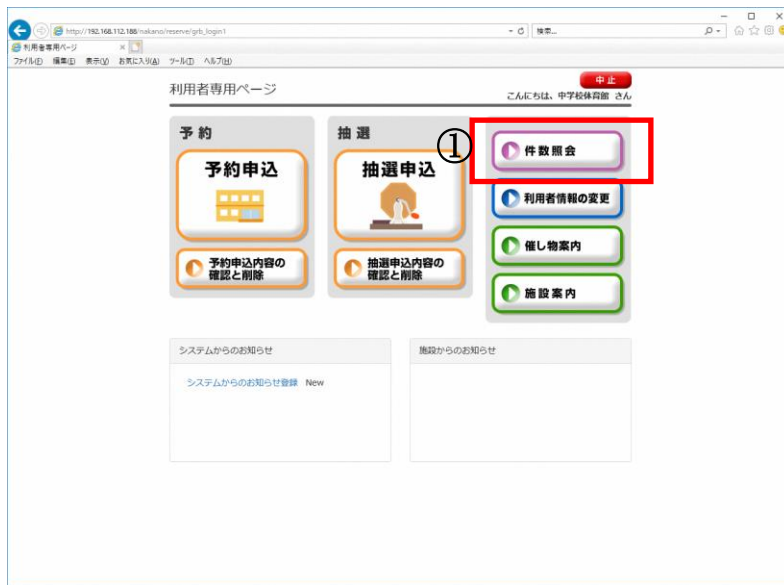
http://192.168.112.188/nakano/reserve/grb_login1

検索...

利用者専用ページ

ファイル(F) 編集(E) 表示(V) お気に入り(A) ツール(T) ヘルプ(H)

利用者専用ページ

中止

こんにちは、中学校体育館 さん

予約

予約申込

予約申込内容の確認と削除

抽選

抽選申込

抽選申込内容の確認と削除

①

件数照会

利用者情報の変更

催し物案内

施設案内

システムからのお知らせ

システムからのお知らせ登録 New

施設からのお知らせ